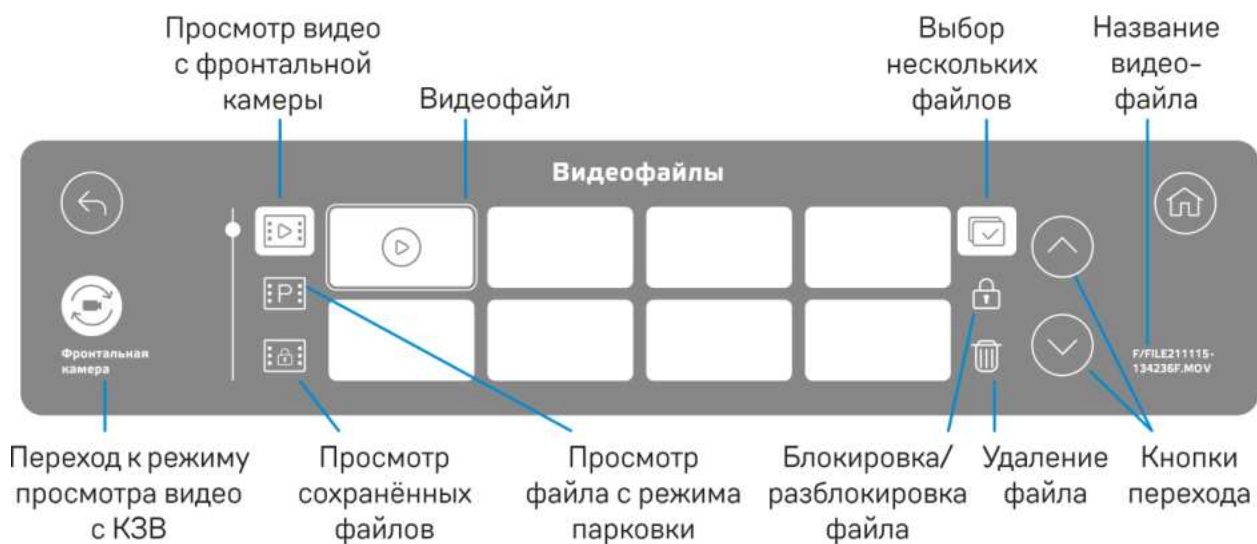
Просмотр видео с фронтальной камеры

Видеофайл

Выбор нескольких файлов

Название видео-файла

Видеофайлы

P

Фронтальная камера

F/FILE211115-134236F.MOV

Переход к режиму просмотра видео с КЗВ

Просмотр сохранённых файлов

Просмотр файла с режима парковки

Блокировка/ разблокировка файла

Удаление файла

Кнопки перехода